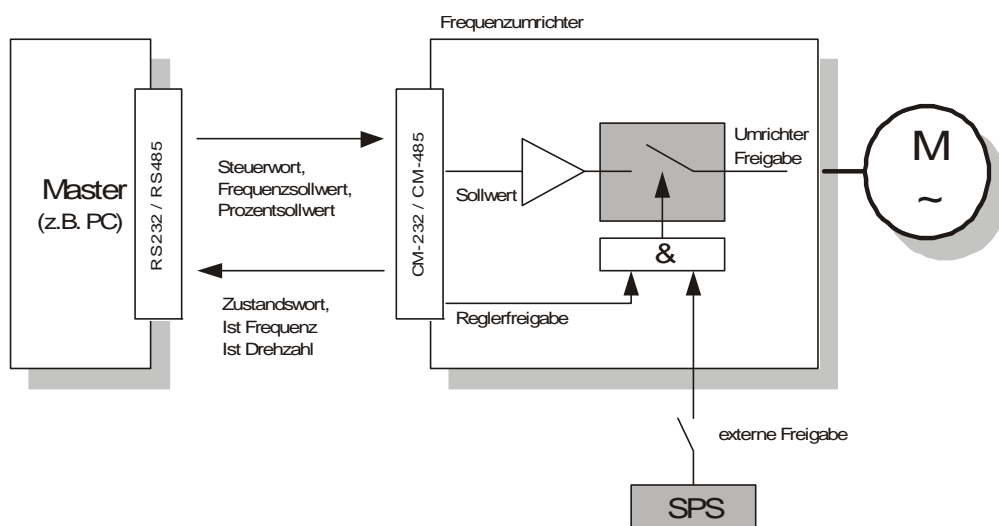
Frequenzumrichter

Master
(z.B. PC)

RS232 / RS485

Steuerwort,
Frequenzsollwert,
Prozentsollwert

Zustandswort,
Ist Frequenz
Ist Drehzahl

CM-232 / CM-485

Sollwert

Umrichter
Freigabe

&

Reglerfreigabe

M
~

externe Freigabe

SPS